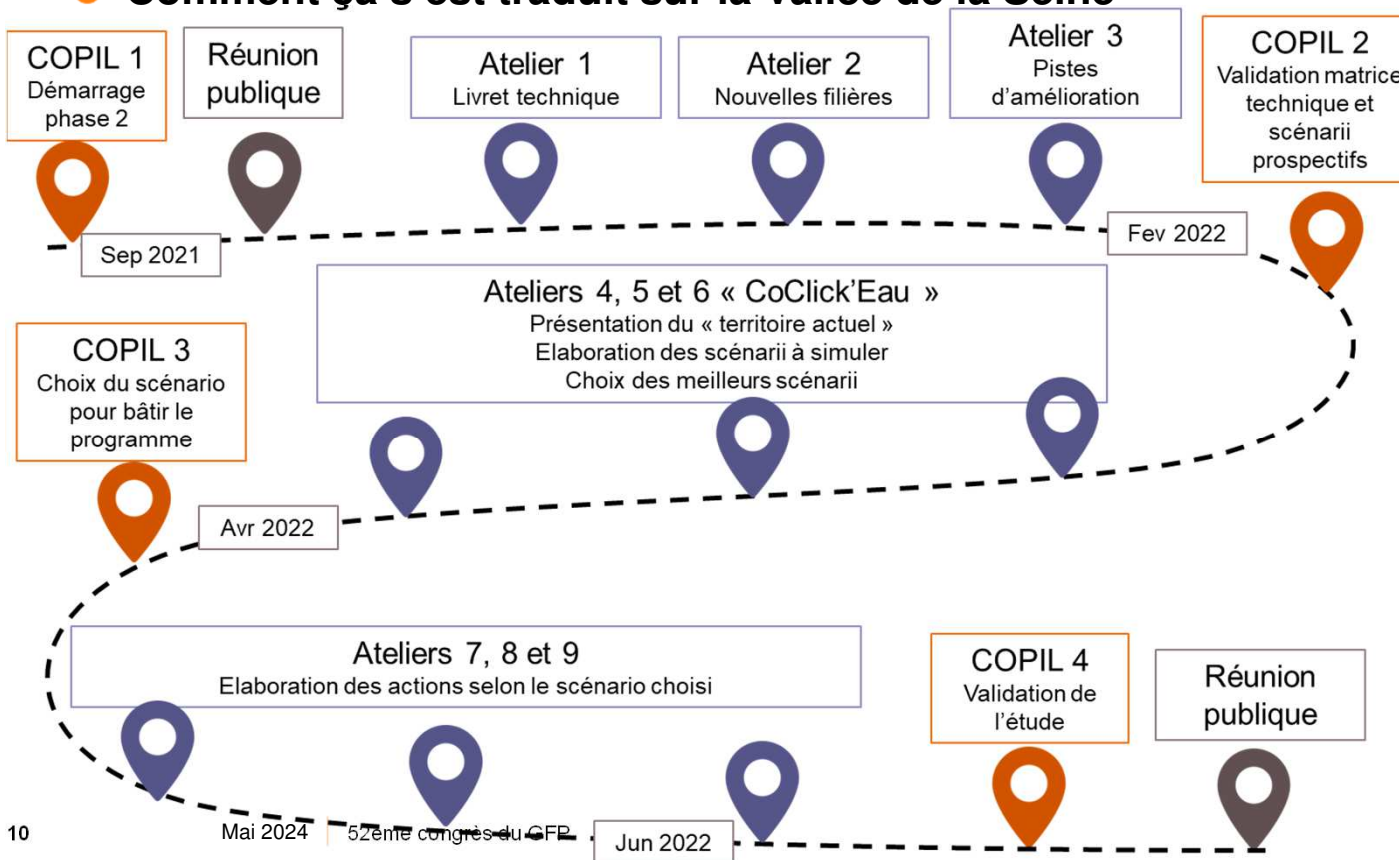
Comment ça s'est traduit sur la Vallée de la Seine

COPIL 1
Démarrage phase 2

Réunion publique

Atelier 1
Livret technique

Atelier 2
Nouvelles filières

Atelier 3
Pistes d'amélioration

COPIL 2
Validation matrice technique et scénarii prospectifs

Sep 2021

Fev 2022

Ateliers 4, 5 et 6 « CoClick'Eau »
Présentation du « territoire actuel »
Elaboration des scénarii à simuler
Choix des meilleurs scénarii

COPIL 3
Choix du scénario pour bâtir le programme

Avr 2022

Ateliers 7, 8 et 9
Elaboration des actions selon le scénario choisi

COPIL 4
Validation de l'étude

Réunion publique

10 Mai 2024 52ème congrès du GFP

Jun 2022